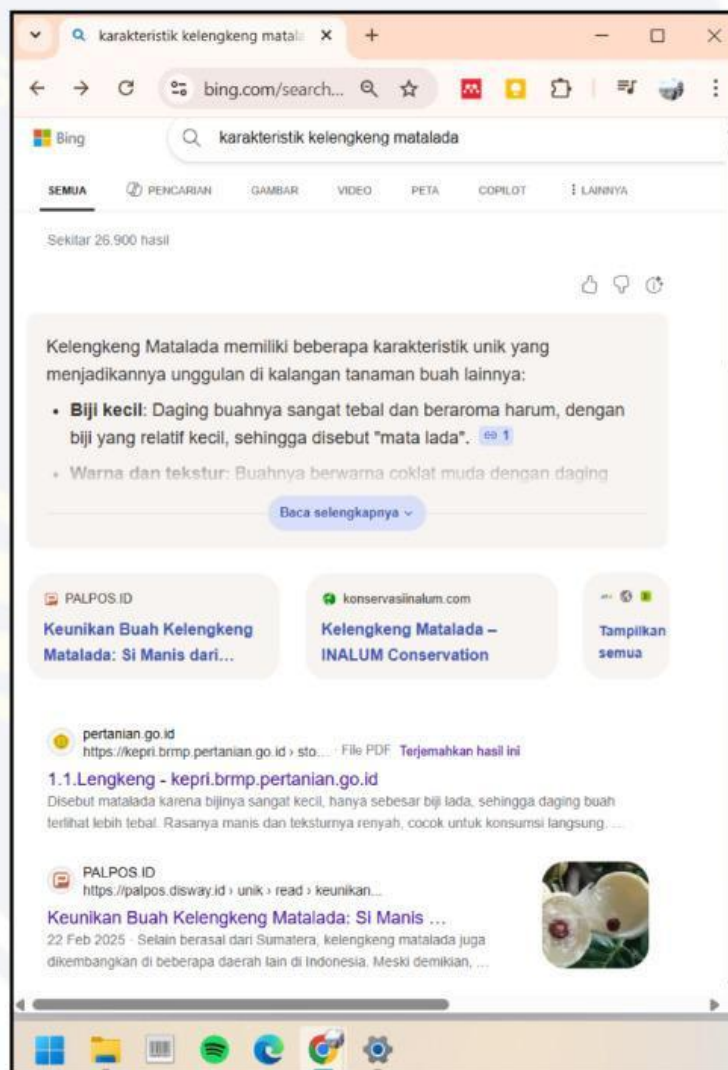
karakteristik kelengkeng matala ×

bing.com/search...

Bing

karakteristik kelengkeng matalada

SEMUA PENCARIAN GAMBAR VIDEO PETA COPILOT ⋮ LAINNYA

Sekitar 26.900 hasil

Kelengkeng Matalada memiliki beberapa karakteristik unik yang menjadikannya unggulan di kalangan tanaman buah lainnya:

• **Biji kecil**: Daging buahnya sangat tebal dan beraroma harum, dengan biji yang relatif kecil, sehingga disebut "mata lada". 1

• Warna dan tekstur: Buahnya berwarna coklat muda dengan daging

Baca selengkapnya

PALPOS.ID
Keunikan Buah Kelengkeng Matalada: Si Manis dari...

konservasiinalum.com
Kelengkeng Matalada – INALUM Conservation

Tampilkan semua

pertanian.go.id
https://kepri.brmp.pertanian.go.id › sto... · File PDF Terjemahkan hasil ini
1.1.Lengkeng - kepri.brmp.pertanian.go.id
Disebut matalada karena bijinya sangat kecil, hanya sebesar biji lada, sehingga daging buah terlihat lebih tebal. Rasanya manis dan teksturnya renyah, cocok untuk konsumsi langsung. ...

PALPOS.ID
https://palpos.disway.id › unik › read › keunikan...
Keunikan Buah Kelengkeng Matalada: Si Manis ...
22 Feb 2025 · Selain berasal dari Sumatera, kelengkeng matalada juga dikembangkan di beberapa daerah lain di Indonesia. Meski demikian, ...